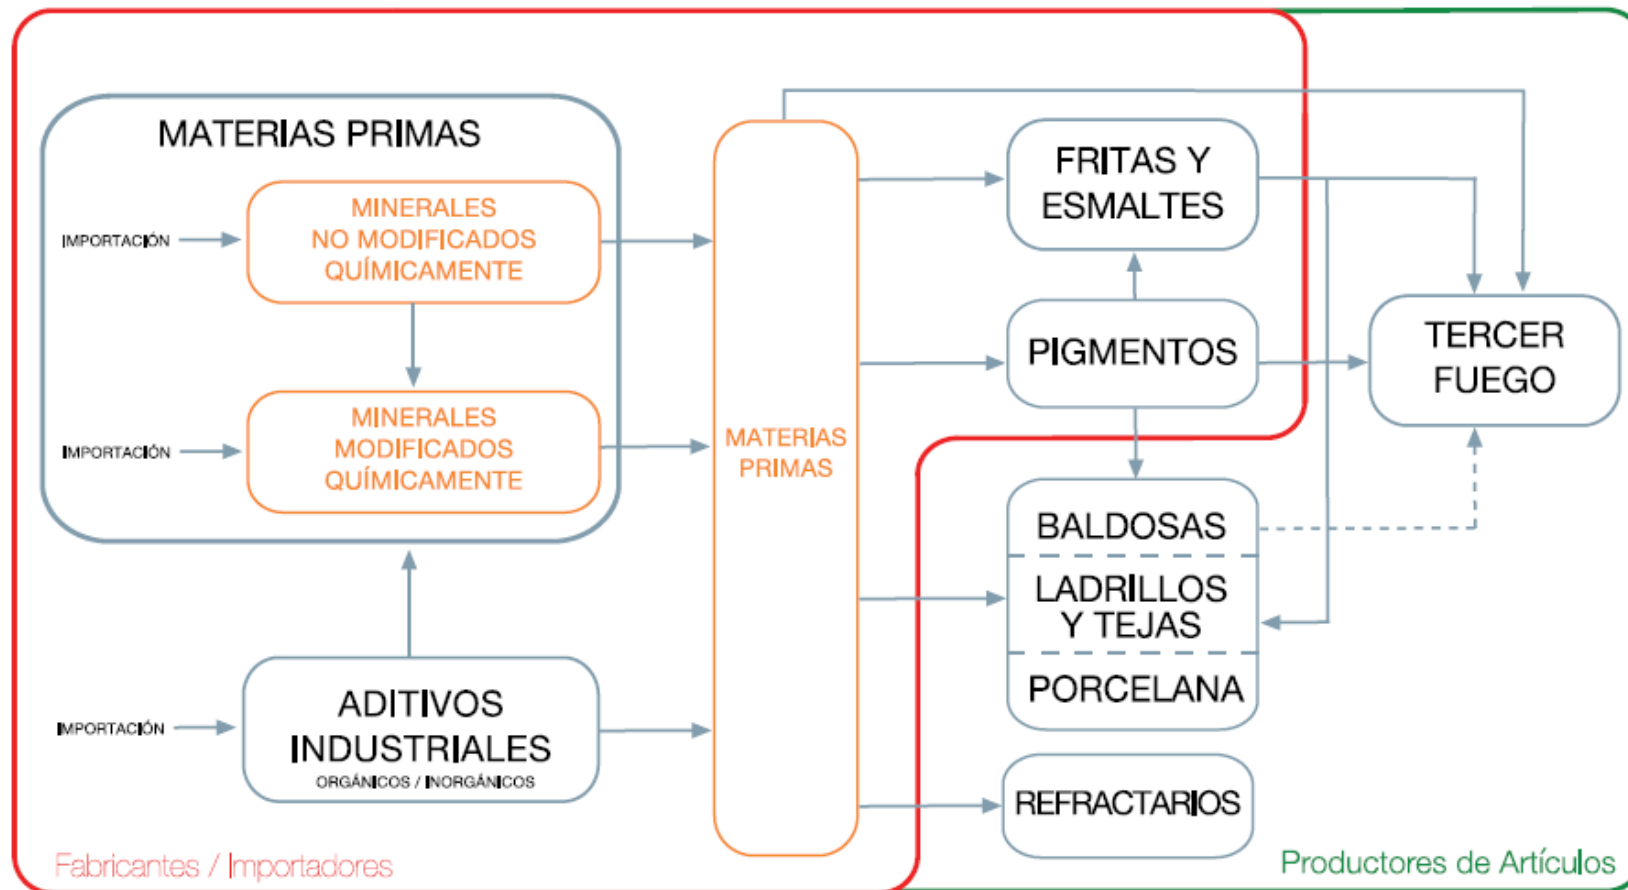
MATERIAS PRIMAS

IMPORTACIÓN

MINERALES NO MODIFICADOS QUÍMICAMENTE

IMPORTACIÓN

MINERALES MODIFICADOS QUÍMICAMENTE

IMPORTACIÓN

ADITIVOS INDUSTRIALES
ORGÁNICOS / INORGÁNICOS

MATERIAS PRIMAS

FRITAS Y ESMALTES

PIGMENTOS

TERCER FUEGO

BALDOSAS

LADRILLOS Y TEJAS

PORCELANA

REFRACTARIOS

Fabricantes / Importadores

Productores de Artículos